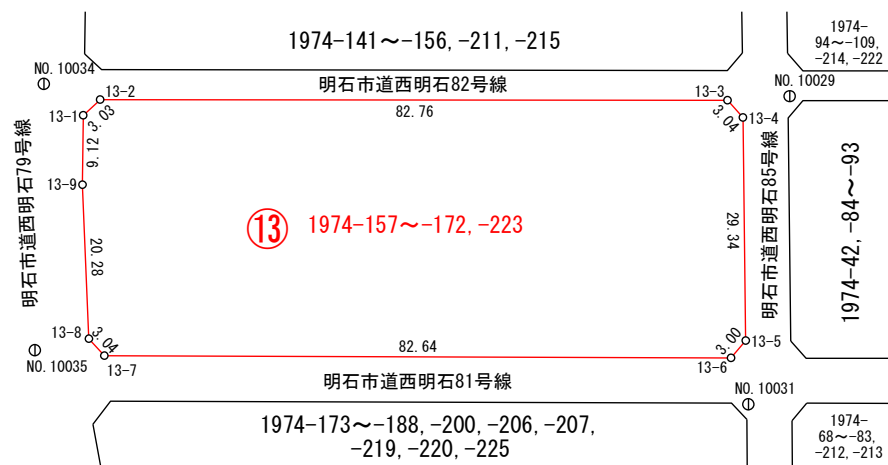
1974-141～-156,-211,-215

1974-94～-109,-214,-222

NO.10034

明石市道西明石82号線

13-2

13-3

NO.10029

13-1

3.03

82.76

3.04

13-4

明石市道西明石79号線

9.12

13-9

⑬ 1974-157～-172,-223

29.34

明石市道西明石85号線

1974-42,-84～-93

20.28

13-8

3.04

3.00

13-5

NO.10035

13-7

82.64

13-6

明石市道西明石81号線

NO.10031

1974-173～-188,-200,-206,-207,-219,-220,-225

1974-68～-83,-212,-213